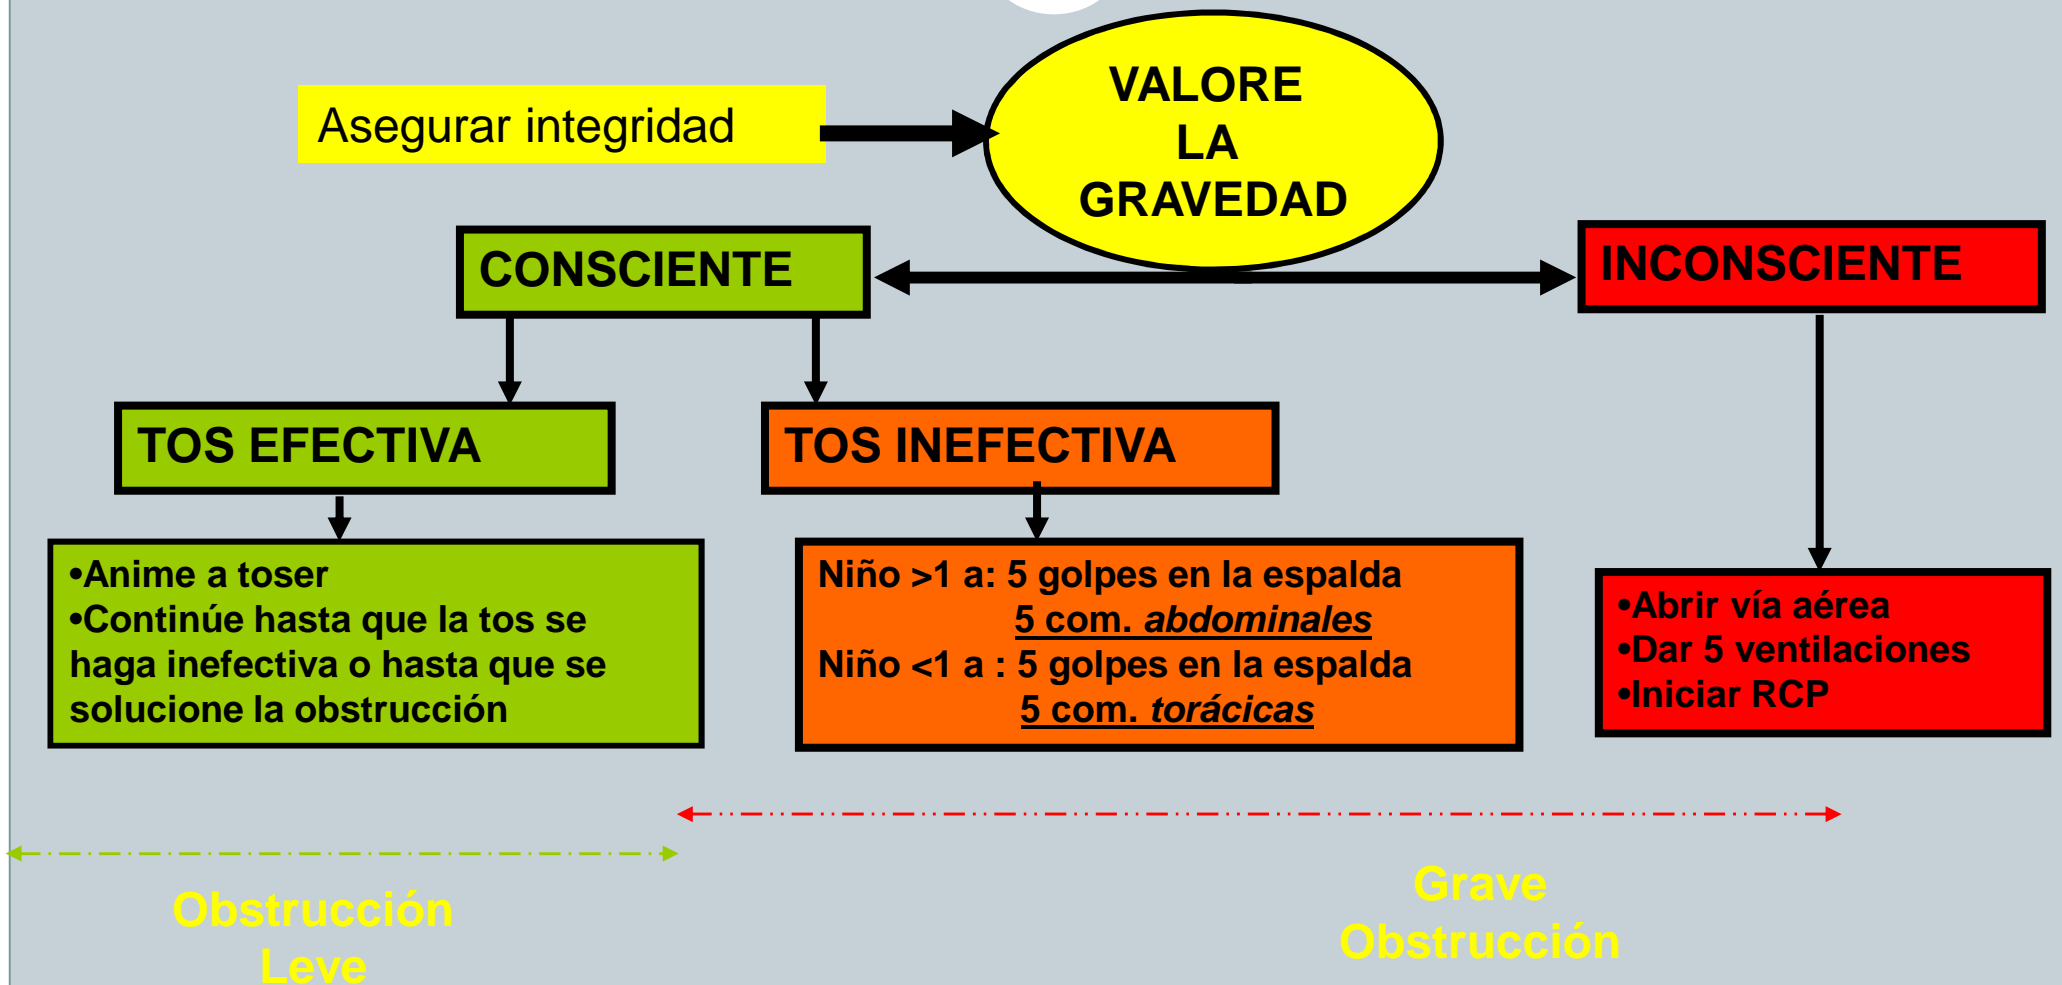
Asegurar integridad

VALORE LA GRAVEDAD

CONSCIENTE

INCONSCIENTE

TOS EFECTIVA

TOS INEFECTIVA

•Anime a toser
•Continúe hasta que la tos se haga inefectiva o hasta que se solucione la obstrucción

Niño >1 a: 5 golpes en la espalda
5 com. *abdominales*
Niño <1 a : 5 golpes en la espalda
5 com. *torácicas*

•Abrir vía aérea
•Dar 5 ventilaciones
•Iniciar RCP

Obstrucción Leve

Grave Obstrucción